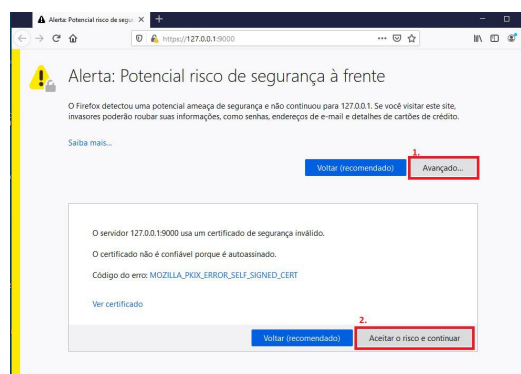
Alerta: Potencial risco de segur ×
+
https://127.0.0.1:9000

Alerta: Potencial risco de segurança à frente

O Firefox detectou uma potencial ameaça de segurança e não continuou para 127.0.0.1. Se você visitar este site, invasores poderão roubar suas informações, como senhas, endereços de e-mail e detalhes de cartões de crédito.

Saiba mais...

1.
Voltar (recomendado)
Avançado...

O servidor 127.0.0.1:9000 usa um certificado de segurança inválido.

O certificado não é confiável porque é autoassinado.

Código do erro: MOZILLA_PKIX_ERROR_SELF_SIGNED_CERT

Ver certificado

2.
Voltar (recomendado)
Aceitar o risco e continuar